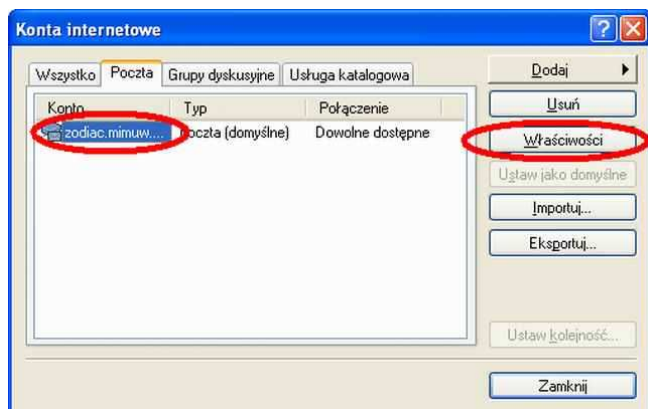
Konta internetowe

Wszystko | Poczta | Grupy dyskusyjne | Usługa katalogowa

| Konto | Typ | Połączenie |
|---|---|---|
| zodiac.mimuw.... | poczta (domyślne) | Dowolne dostępne |

Dodaj
Usuń
Właściwości
Ustaw jako domyślne
Importuj...
Eksportuj...
Ustaw kolejność...
Zamknij